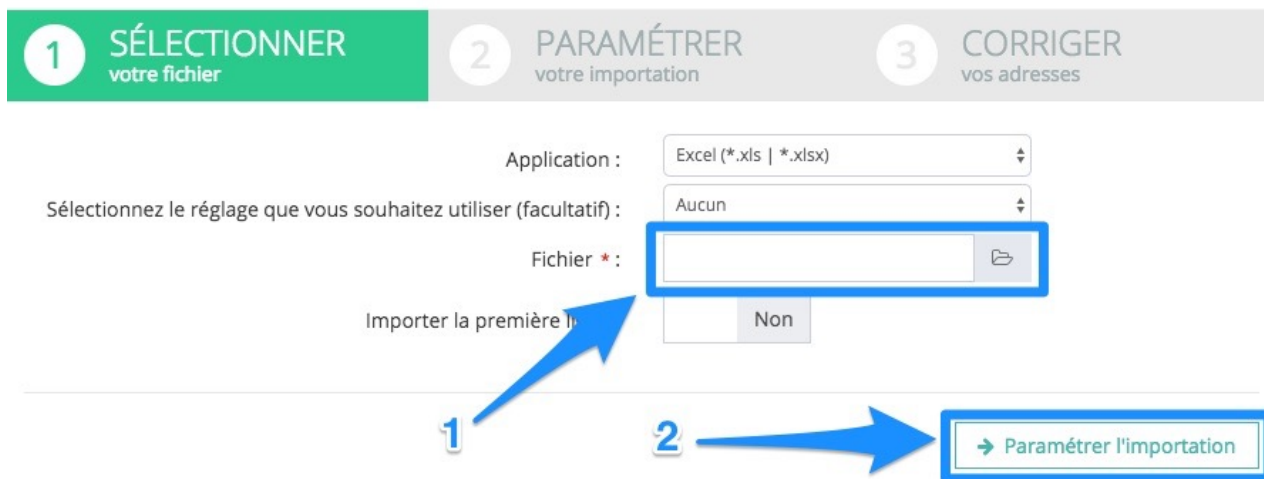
1 SÉLECTIONNER votre fichier

2 PARAMÉTRER votre importation

3 CORRIGER vos adresses

Application : Excel (*.xls | *.xlsx)

Sélectionnez le réglage que vous souhaitez utiliser (facultatif) : Aucun

Fichier * :

Importer la première li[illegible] Non

1

2

→ Paramétrer l'importation